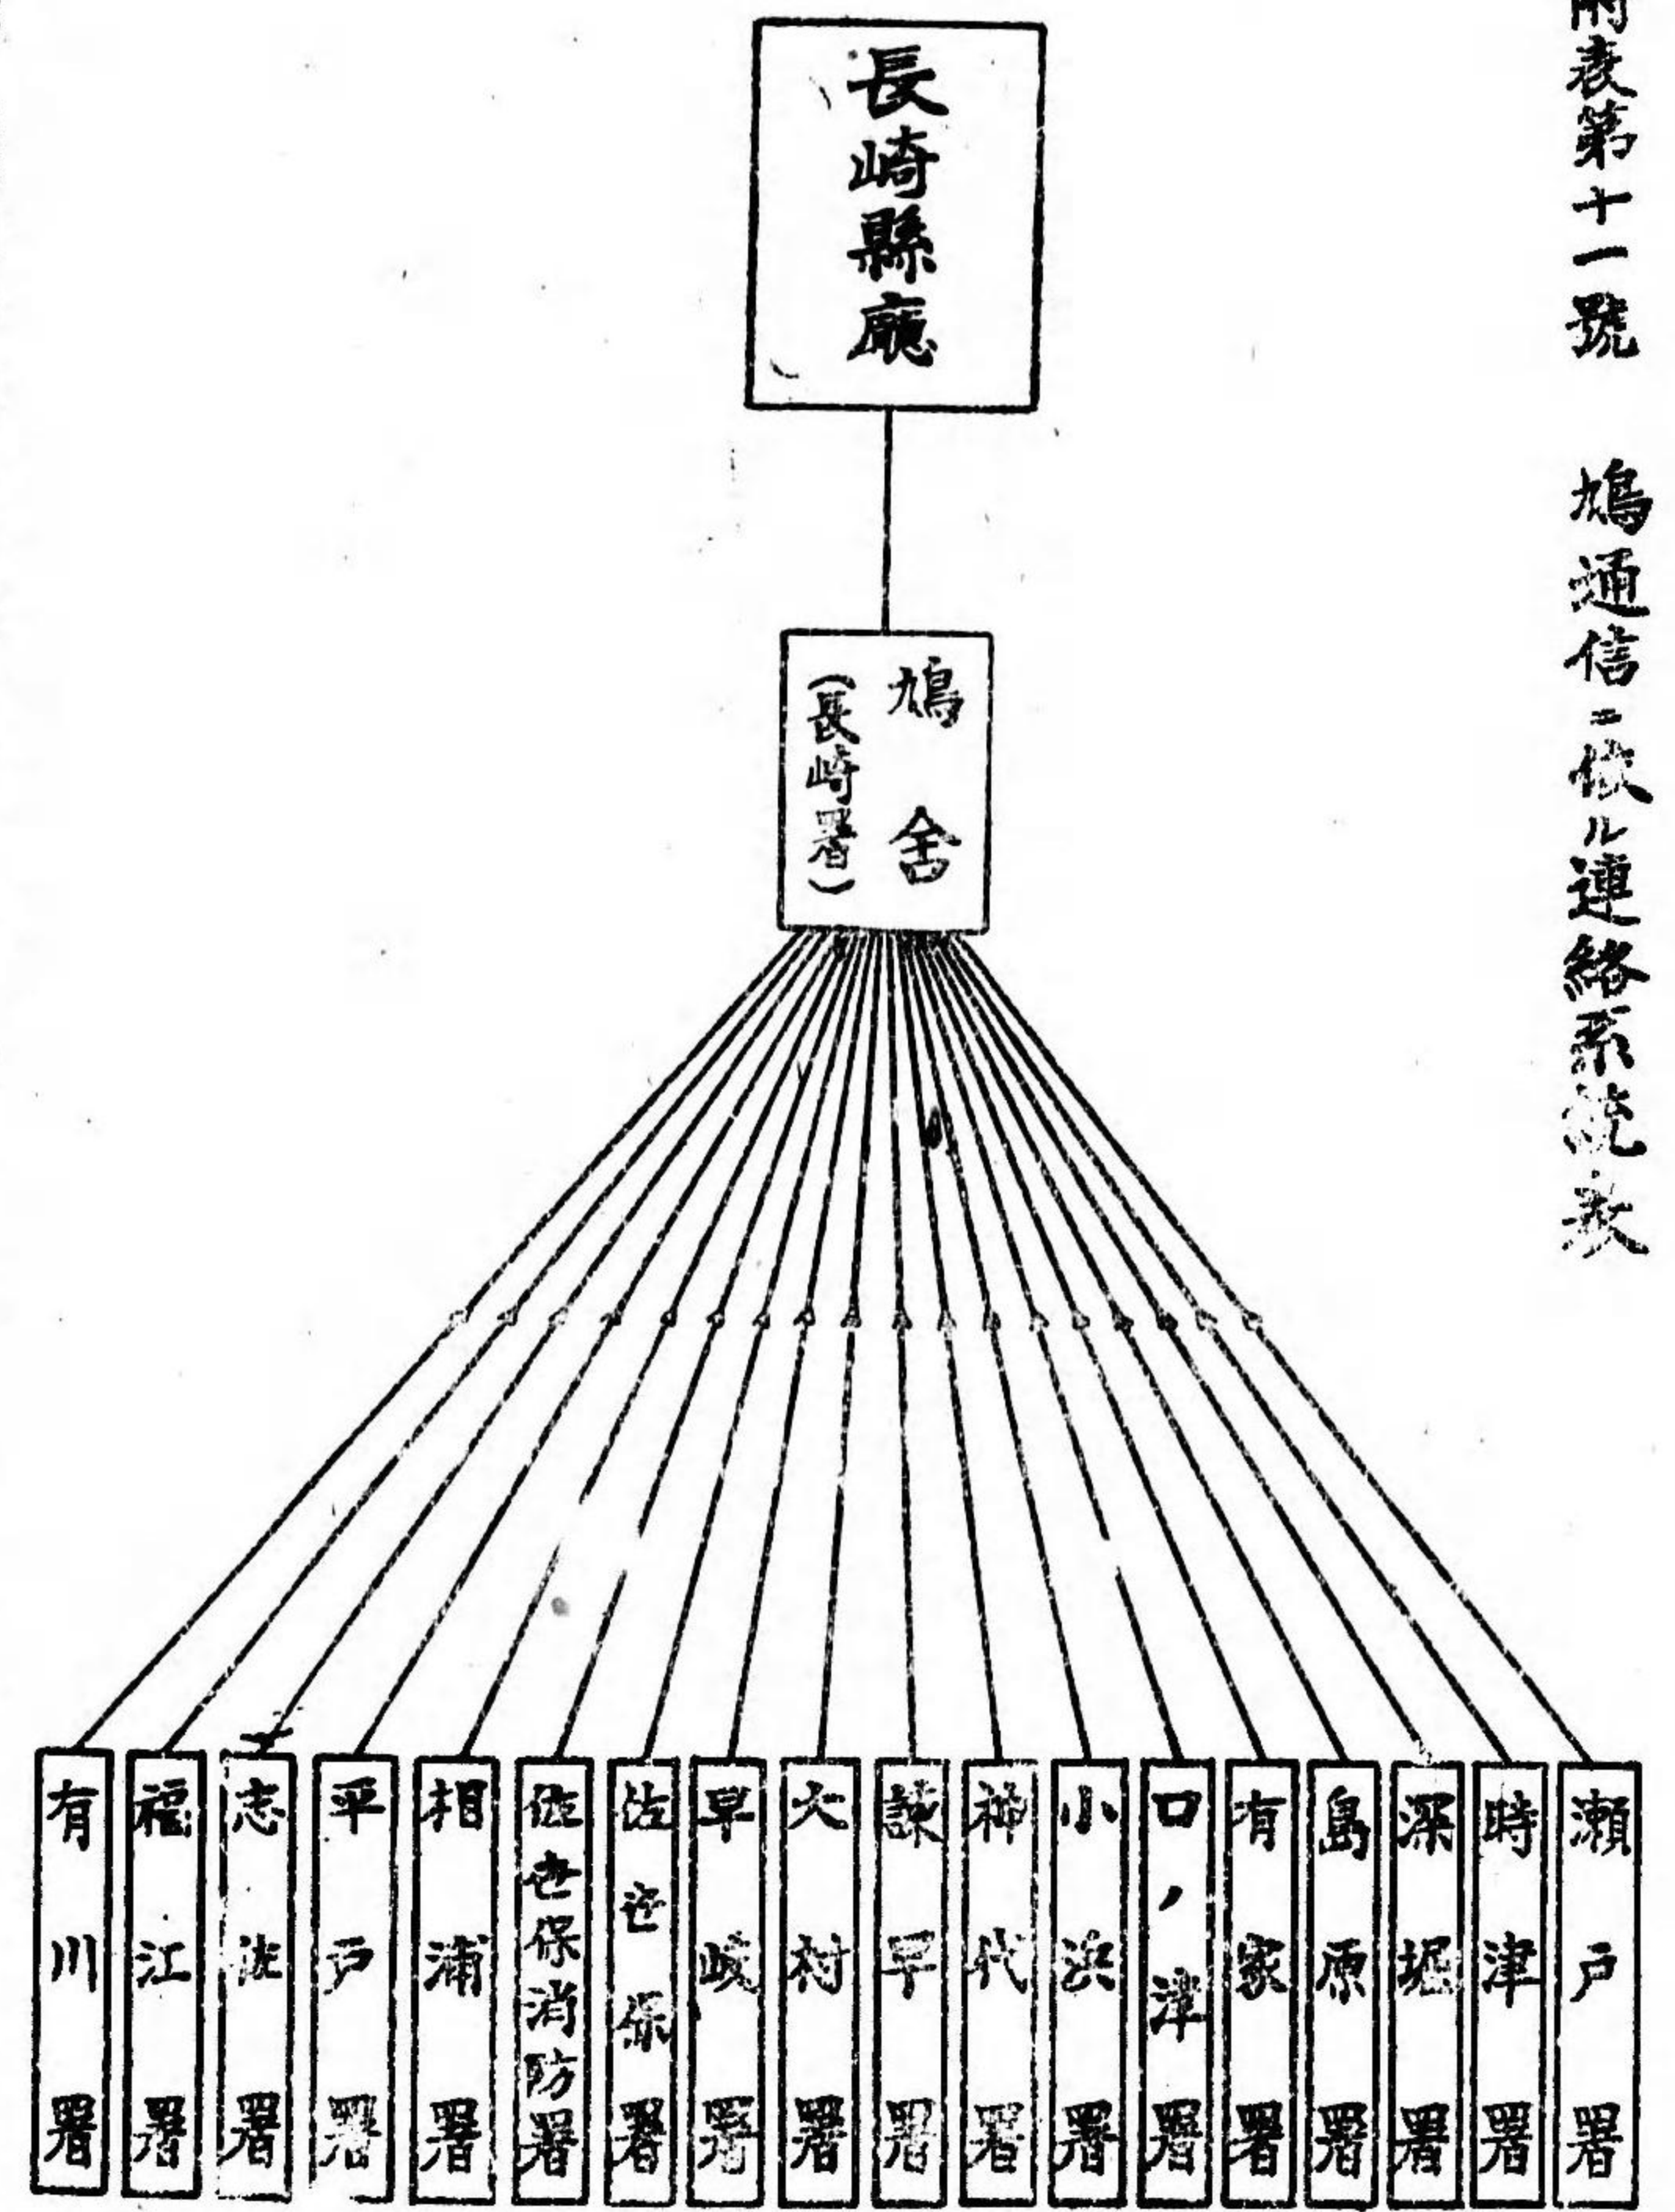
附表第十一號　鳩通信ニ依ル連絡系統表

長崎縣廳

鳩舍
（長崎署）

瀬戸署

時津署

深堀署

島原署

有家署

口ノ津署

小浜署

神代署

諫早署

大村署

早岐署

佐世保署

佐世保消防署

相浦署

平戸署

志佐署

福江署

有川署